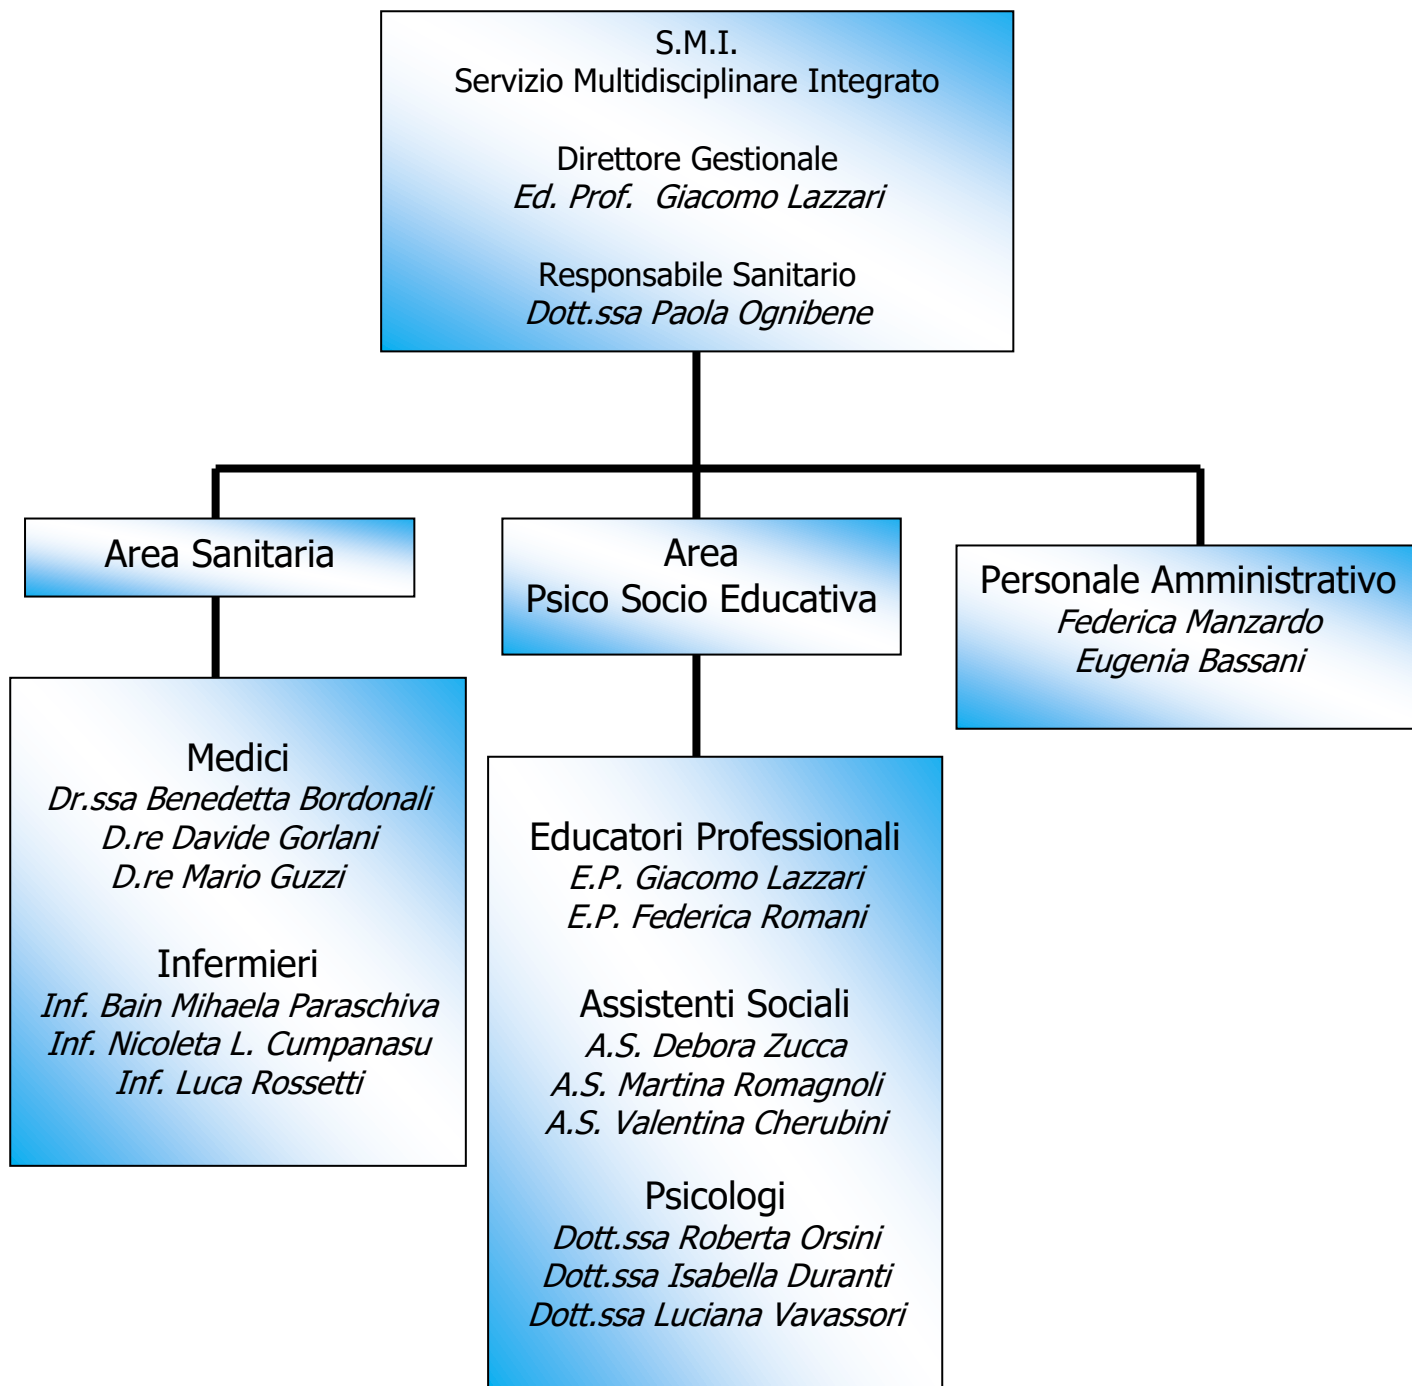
S.M.I.
Servizio Multidisciplinare Integrato

Direttore Gestionale
Ed. Prof. Giacomo Lazzari

Responsabile Sanitario
Dott.ssa Paola Ognibene

Area Sanitaria

Medici
Dr.ssa Benedetta Bordonali
D.re Davide Gorlani
D.re Mario Guzzi

Infermieri
Inf. Bain Mihaela Paraschiva
Inf. Nicoleta L. Cumpanasu
Inf. Luca Rossetti

Area
Psico Socio Educativa

Educatori Professionali
E.P. Giacomo Lazzari
E.P. Federica Romani

Assistenti Sociali
A.S. Debora Zucca
A.S. Martina Romagnoli
A.S. Valentina Cherubini

Psicologi
Dott.ssa Roberta Orsini
Dott.ssa Isabella Duranti
Dott.ssa Luciana Vavassori

Personale Amministrativo
Federica Manzardo
Eugenia Bassani